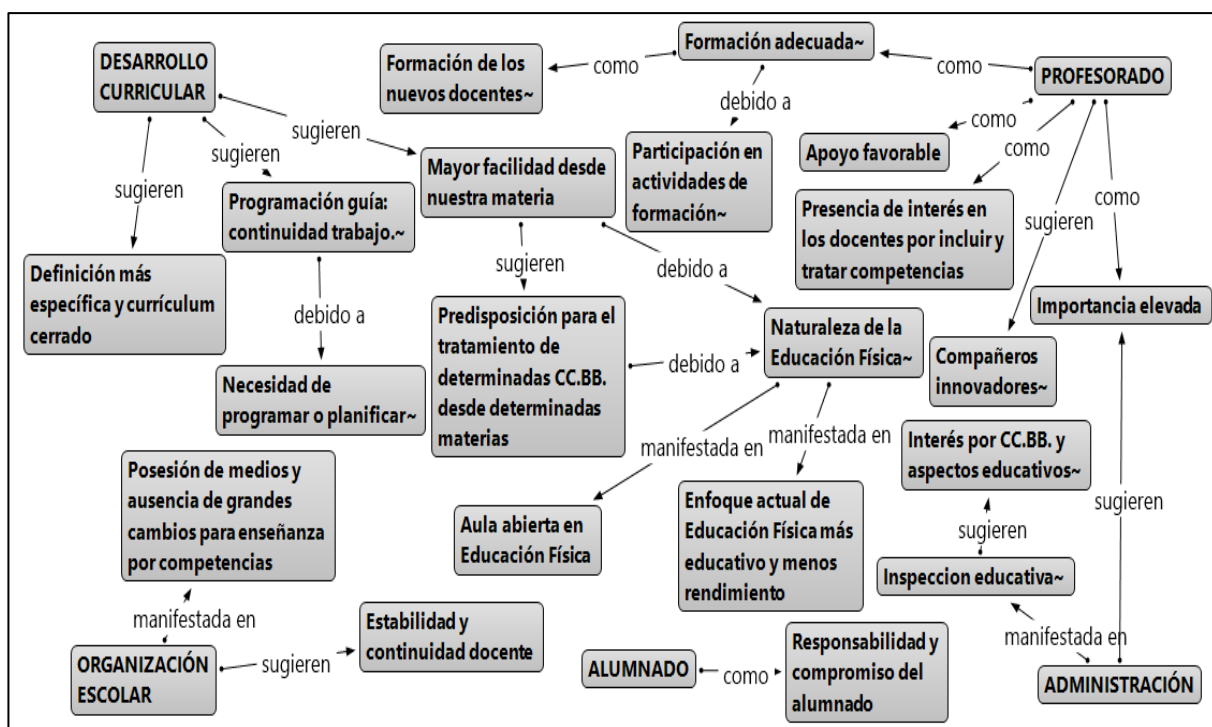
DESARROLLO CURRICULAR

Formación de los nuevos docentes~

como

Formación adecuada~

como

PROFESORADO

debido a

sugieren

sugieren

Participación en actividades de formación~

como

Apoyo favorable

como

sugieren

Mayor facilidad desde nuestra materia

Programación guía: continuidad trabajo.~

Presencia de interés en los docentes por incluir y tratar competencias

sugieren

como

Definición más específica y currículum cerrado

sugieren

debido a

debido a

Importancia elevada

Predisposición para el tratamiento de determinadas CC.BB. desde determinadas materias

Naturaleza de la Educación Física~

debido a

Compañeros innovadores~

Necesidad de programar o planificar~

manifestada en

manifestada en

Interés por CC.BB. y aspectos educativos~

Posesión de medios y ausencia de grandes cambios para enseñanza por competencias

Aula abierta en Educación Física

Enfoque actual de Educación Física más educativo y menos rendimiento

sugieren

sugieren

Inspeccion educativa~

manifestada en

Estabilidad y continuidad docente

manifestada en

ORGANIZACIÓN ESCOLAR

sugieren

ALUMNADO

como

Responsabilidad y compromiso del alumnado

ADMINISTRACIÓN